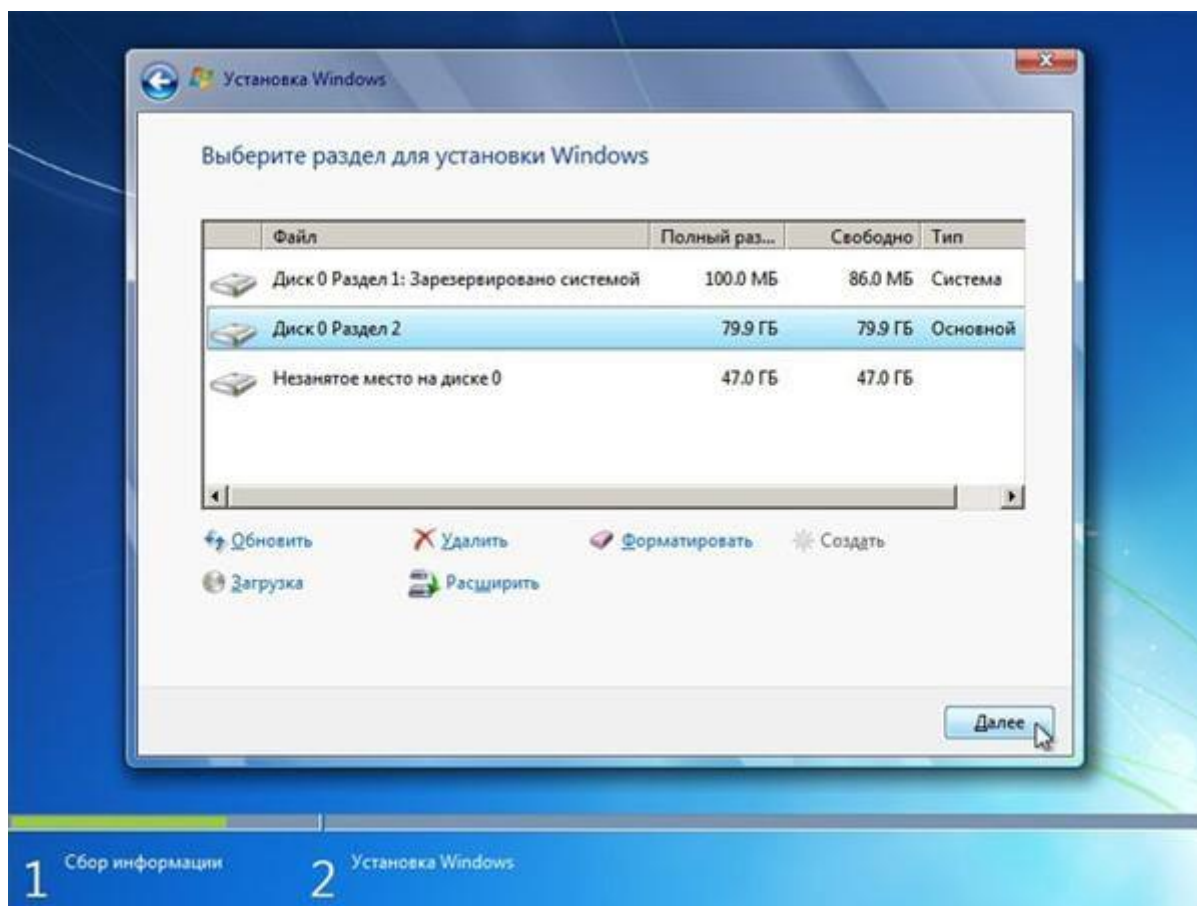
Установка Windows

Выберите раздел для установки Windows

| Файл | Полный раз... | Свободно | Тип |
|---|---|---|---|
| Диск 0 Раздел 1: Зарезервировано системой | 100.0 МБ | 86.0 МБ | Система |
| Диск 0 Раздел 2 | 79.9 ГБ | 79.9 ГБ | Основной |
| Незанятое место на диске 0 | 47.0 ГБ | 47.0 ГБ | |

Обновить
Удалить
Форматировать
Создать
Загрузка
Расширить

Далее

1 Сбор информации
2 Установка Windows